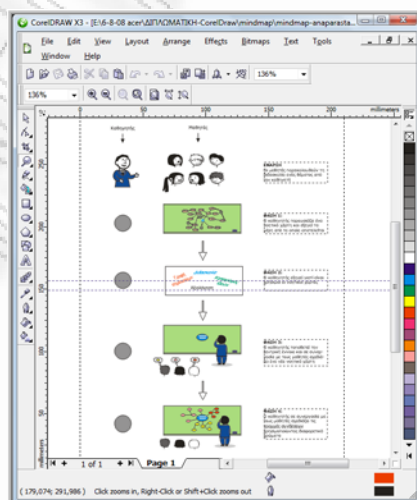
CorelDRAW X3 - [E:\6-8-08 acer\ΔΙΠΛΩΜΑΤΙΚΗ-CorelDraw\mindmap\mindmap-anaparasta...

File Edit View Layout Arrange Effects Bitmaps Text Tools
Window Help

136%

136%

millimeters

Καθηγητής

Μαθητές

Φάση 1

Φάση 2

Φάση 3

Φάση 4

Φάση 5

1 of 1

Page 1

( 179,074; 291,986 )

Click zooms in, Right-Click or Shift+Click zooms out